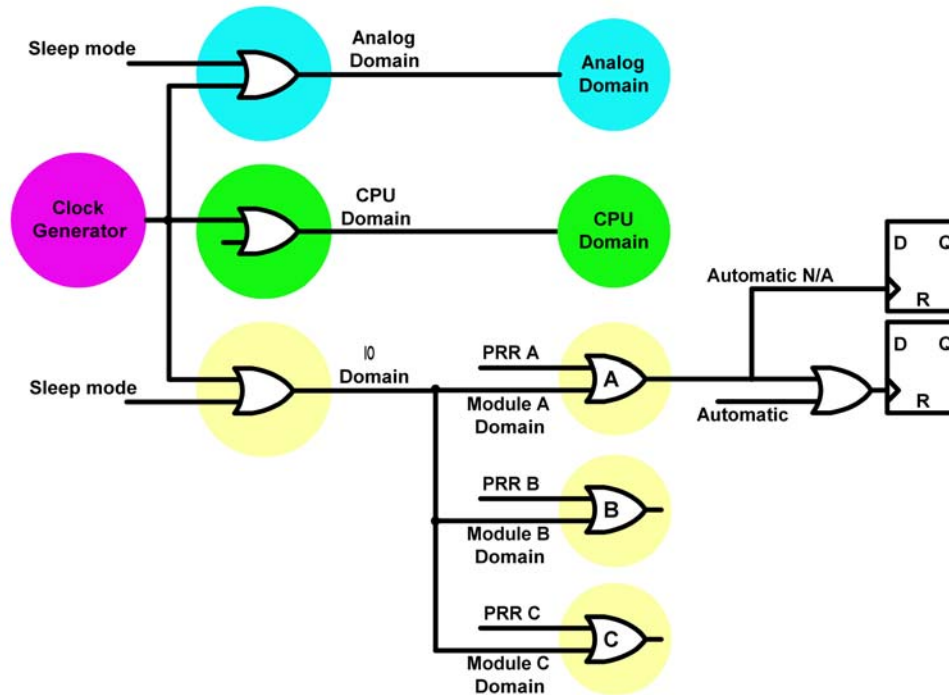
Sleep mode

Analog Domain

Analog Domain

Clock Generator

CPU Domain

CPU Domain

D Q

Automatic N/A

R

D Q

Sleep mode

IO Domain

PRR A

A

Module A Domain

Automatic

R

PRR B

B

Module B Domain

PRR C

C

Module C Domain